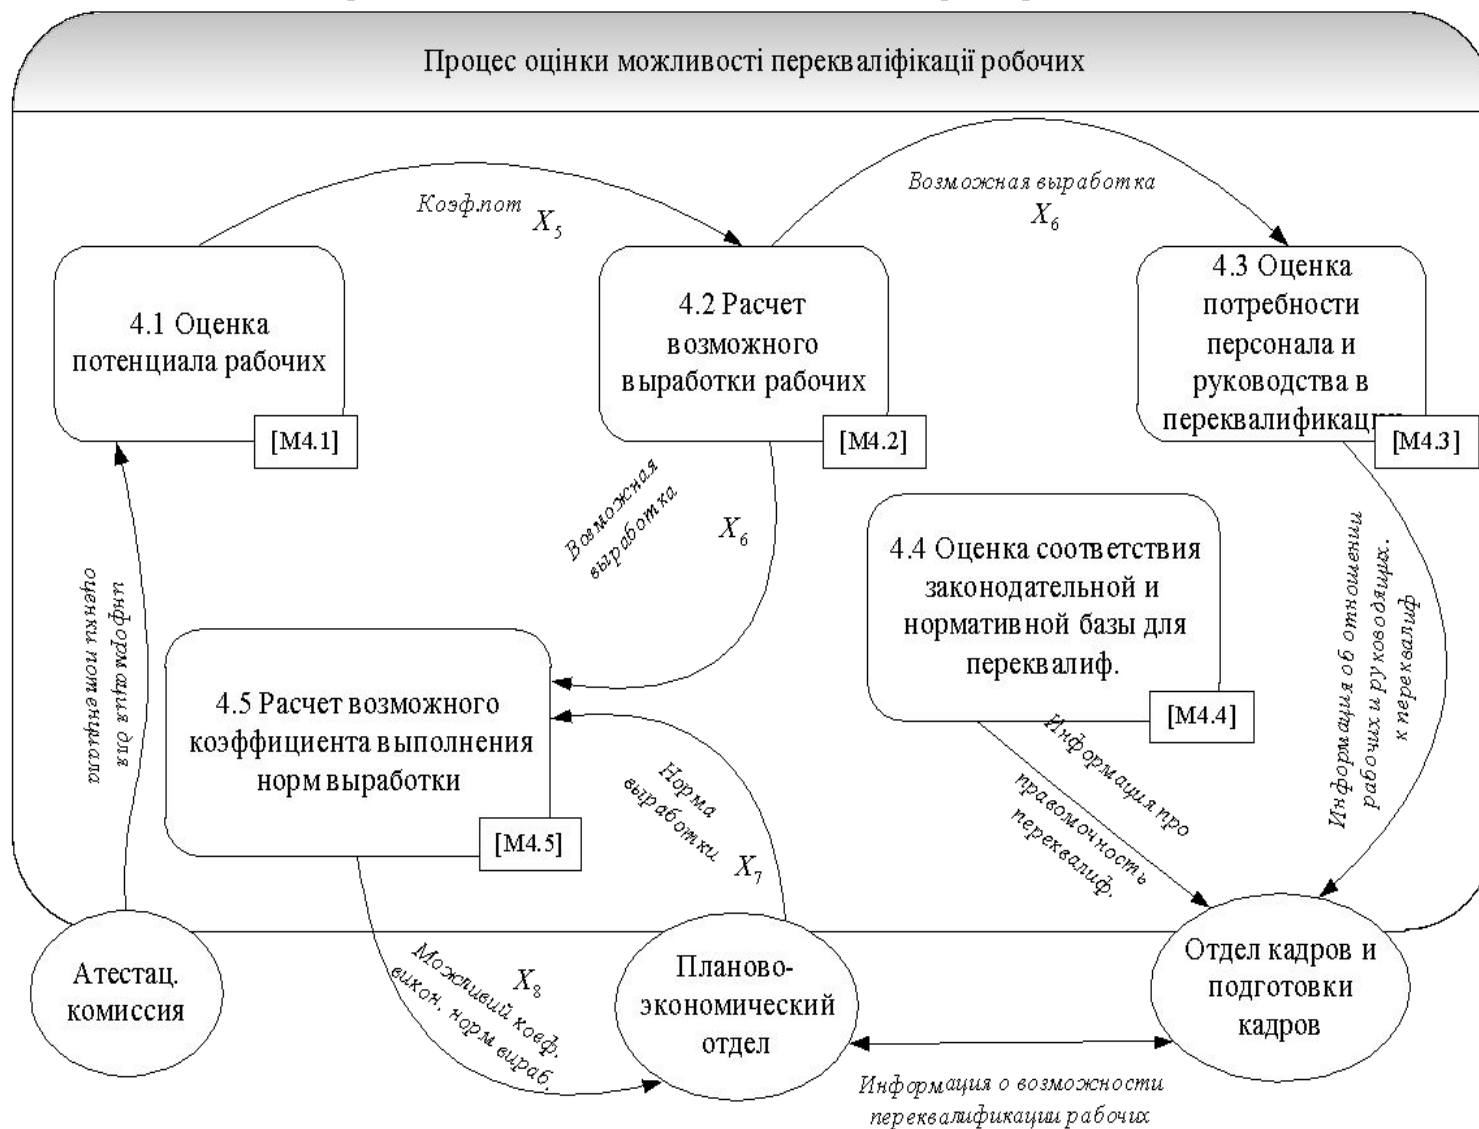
Процес оцінки можливості перекваліфікації робочих

Коэф.пот $X_5$

Возможная выработка $X_6$

4.1 Оценка потенциала рабочих

[M4.1]

4.2 Расчет возможного выработки рабочих

[M4.2]

4.3 Оценка потребности персонала и руководства в переквалификаци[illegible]

[M4.3]

Возможная выработка $X_6$

Информация для оценки потенциала

4.4 Оценка соответствия законодательной и нормативной базы для переквалиф.

[M4.4]

Информация об отношении рабочих и руководящих. к переквалиф

4.5 Расчет возможного коэффициента выполнения норм выработки

[M4.5]

Норма выработки $X_7$

Информация про правомочность переквалиф.

Атестац. комиссия

$X_8$ Можливий коеф. викон. норм виразб.

Планово-экономический отдел

Отдел кадров и подготовки кадров

Информация о возможности переквалификации рабочих